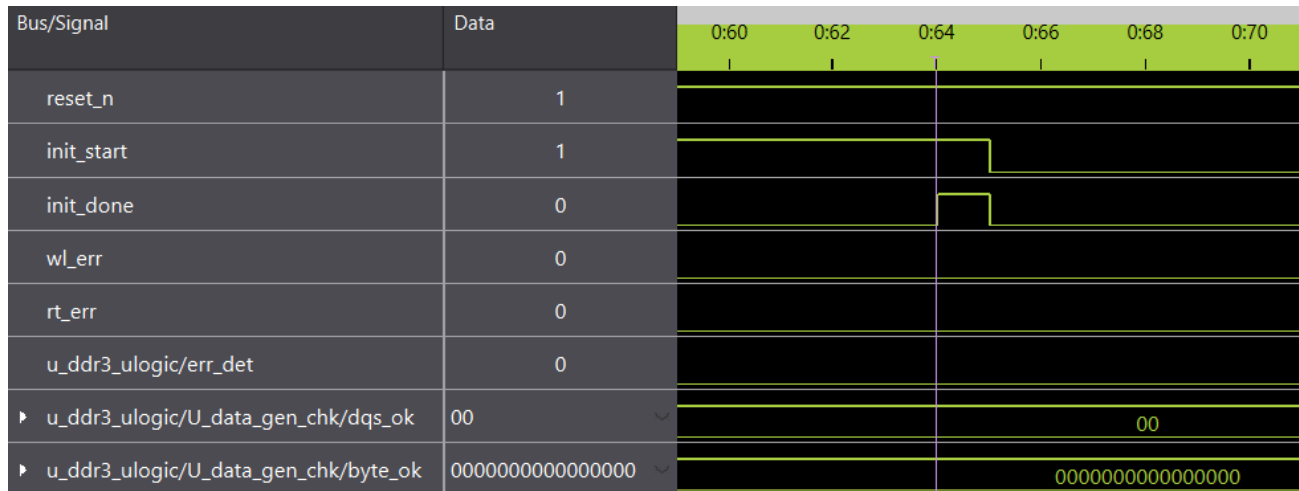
| Bus/Signal | Data |
|---|---|
| reset_n | 1 |
| init_start | 1 |
| init_done | 0 |
| wl_err | 0 |
| rt_err | 0 |
| u_ddr3_ulogic/err_det | 0 |
| u_ddr3_ulogic/U_data_gen_chk/dqs_ok | 00 |
| u_ddr3_ulogic/U_data_gen_chk/byte_ok | 0000000000000000 |

0:60 0:62 0:64 0:66 0:68 0:70

00

0000000000000000